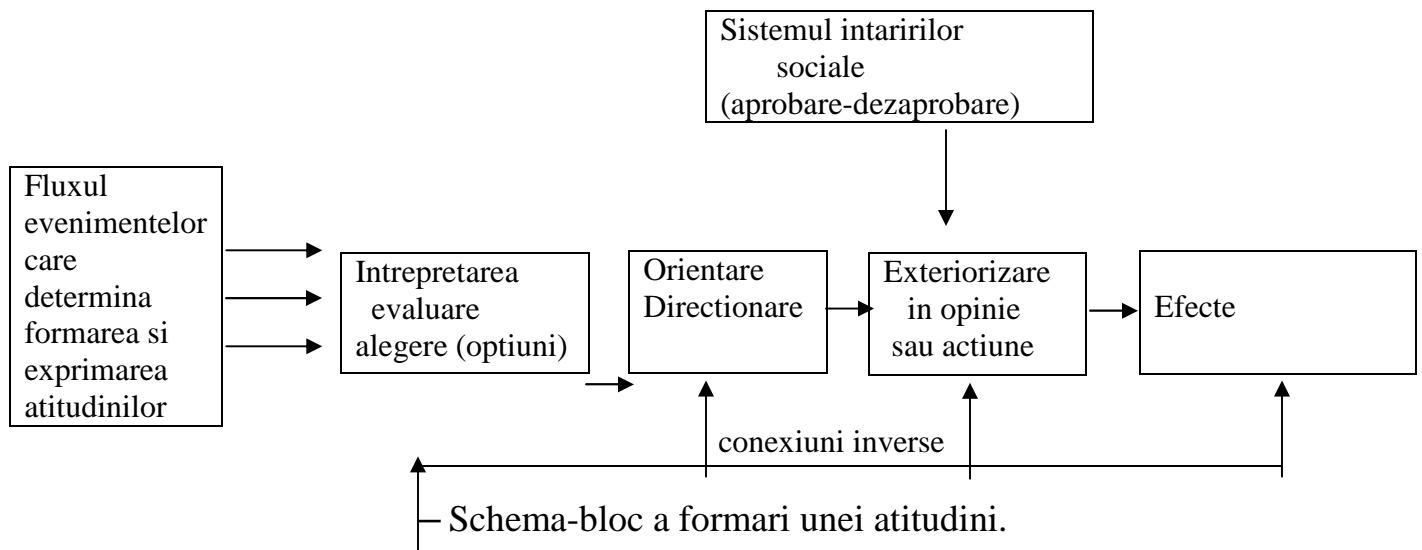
Sistemul intaririlor sociale (aprobare-dezaprobare)

Fluxul evenimentelor care determina formarea si exprimarea atitudinilor

Intrepretarea evaluare alegere (optiuni)

Orientare Directionare

Exteriorizare in opinie sau actiune

Efecte

conexiuni inverse

Schema-bloc a formari unei atitudini.